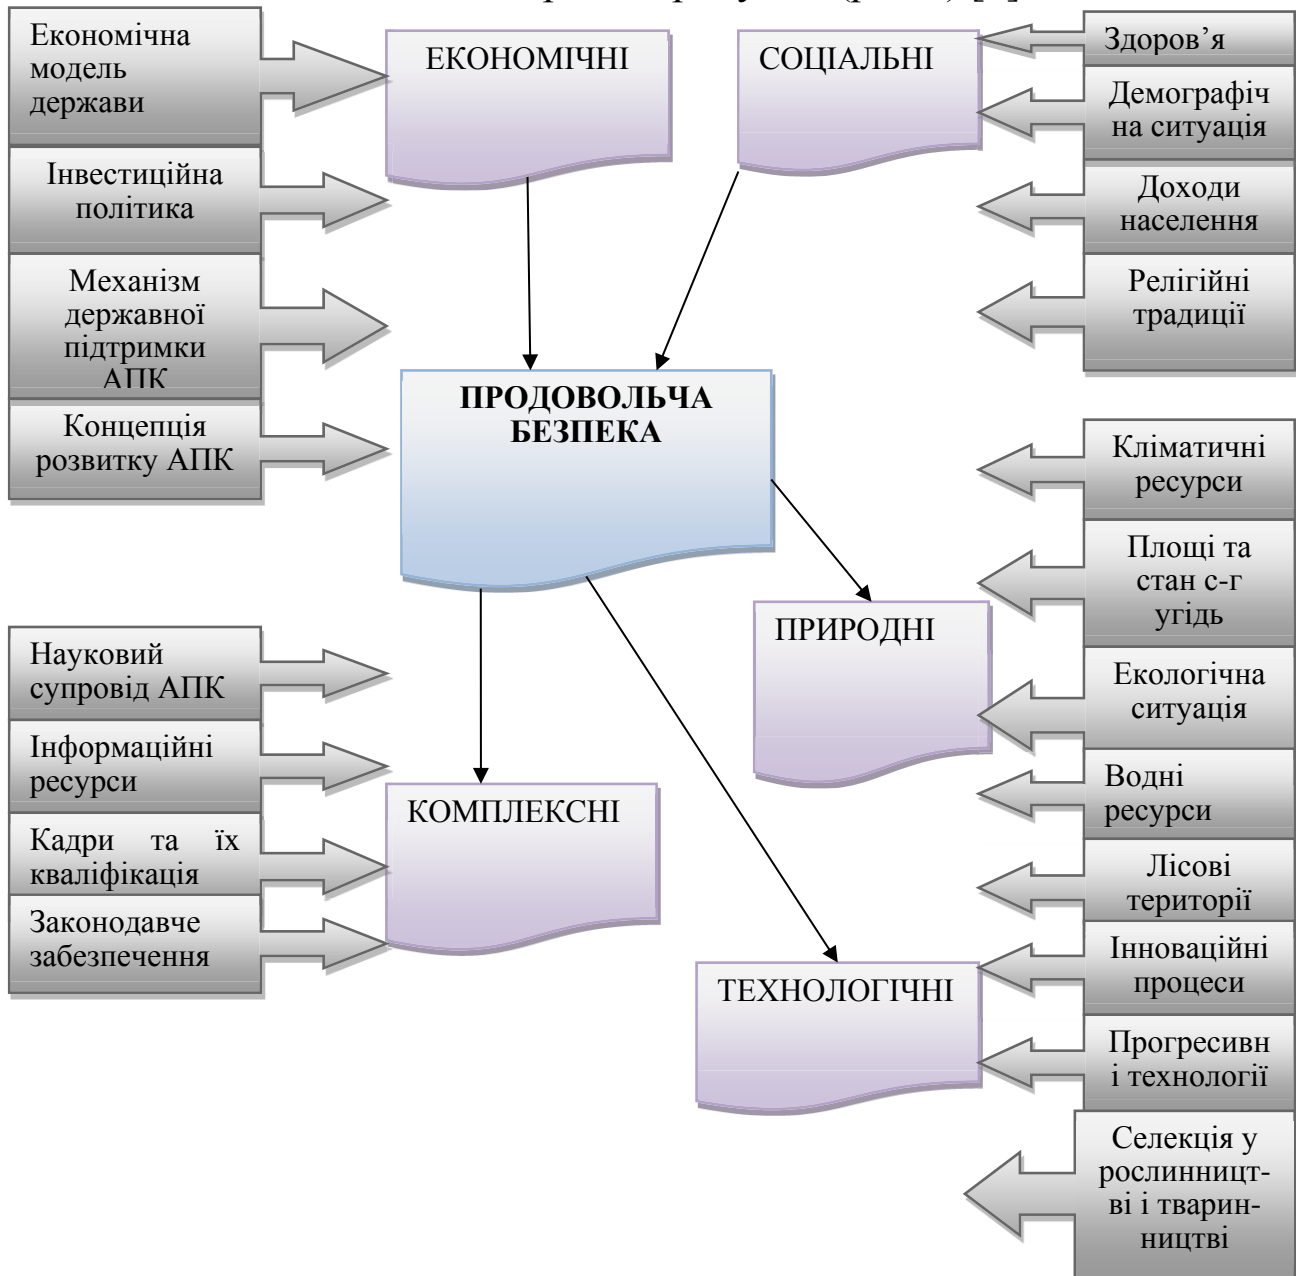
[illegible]

Економічна модель держави

ЕКОНОМІЧНІ

СОЦІАЛЬНІ

Здоров'я

Демографічна ситуація

Інвестиційна політика

Доходи населення

Механізм державної підтримки АПК

Релігійні традиції

Концепція розвитку АПК

ПРОДОВОЛЬЧА БЕЗПЕКА

Кліматичні ресурси

Площі та стан с-г угідь

ПРИРОДНІ

Науковий супровід АПК

Екологічна ситуація

Інформаційні ресурси

Водні ресурси

КОМПЛЕКСНІ

Кадри та їх кваліфікація

Лісові території

Законодавче забезпечення

Інноваційні процеси

ТЕХНОЛОГІЧНІ

Прогресивні технології

Селекція у рослинництві і тваринництві